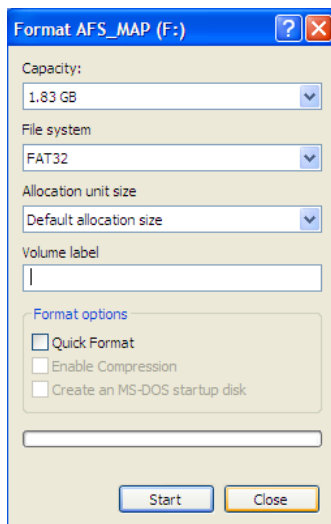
Format AFS_MAP (F:)

Capacity:

1.83 GB

File system

FAT32

Allocation unit size

Default allocation size

Volume label

Format options

Quick Format

Enable Compression

Create an MS-DOS startup disk

Start

Close